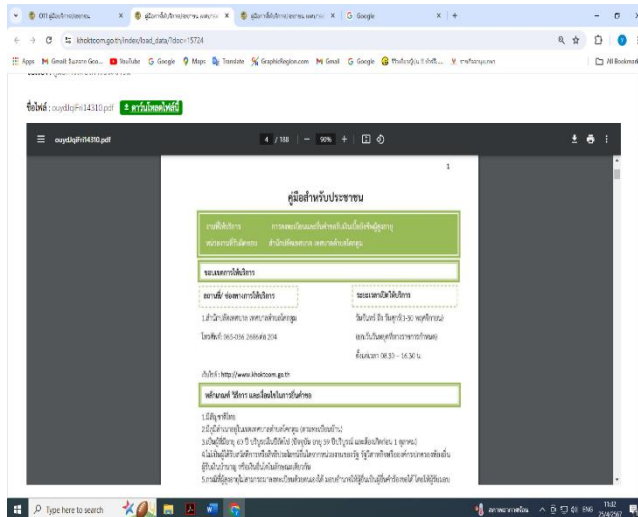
คู่มือสำหรับประชาชน คู่มือสำหรับประชาชน คู่มือสำหรับประชาชน Google

khoktoom.go.th/index/load_data/?doc=15724

Apps Gmail YouTube Google Maps Translate GraphicRegion.com Gmail Google All Bookmarks

ชื่อไฟล์ : ouydUqiFri14310.pdf ดาวน์โหลดไฟล์นี้

ouydUqiFri14310.pdf 4 / 188 | — 90% + |

1

คู่มือสำหรับประชาชน

งานที่ให้บริการ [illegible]

หน่วยงานที่รับผิดชอบ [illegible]

ช่องทางการให้บริการ

สถานที่/ ช่องทางการให้บริการ

ระยะเวลาเปิดให้บริการ

1.สำนักปลัดเทศบาล เทศบาลตำบลโคกตูม

วันจันทร์ ถึง วันศุกร์ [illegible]

โทรศัพท์: 063-036 2686ต่อ 204

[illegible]

ตั้งแต่เวลา 08.30 – 16.30 น.

เว็บไซต์ : http://www.khoktoom.go.th

หลักเกณฑ์ วิธีการ และเงื่อนไขในการยื่นคำขอ

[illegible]

Type here to search

11:32 25/4/2567 ENG